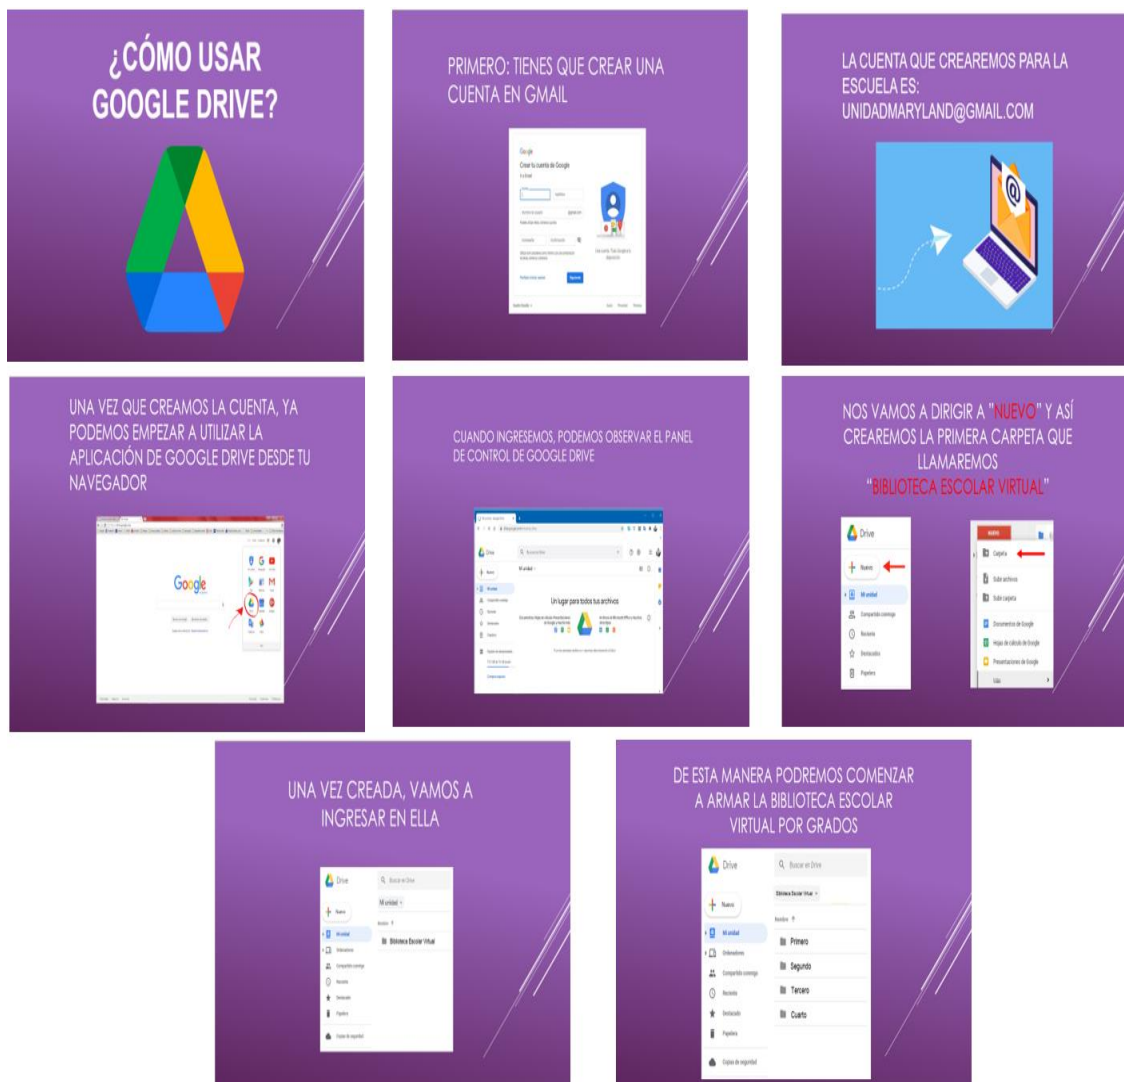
¿CÓMO USAR GOOGLE DRIVE?

PRIMERO: TIENES QUE CREAR UNA CUENTA EN GMAIL

Google
Crear tu cuenta de Google

Siguiente

LA CUENTA QUE CREAREMOS PARA LA ESCUELA ES: UNIDADMARYLAND@GMAIL.COM

UNA VEZ QUE CREAMOS LA CUENTA, YA PODEMOS EMPEZAR A UTILIZAR LA APLICACIÓN DE GOOGLE DRIVE DESDE TU NAVEGADOR

Google

CUANDO INGRESEMOS, PODEMOS OBSERVAR EL PANEL DE CONTROL DE GOOGLE DRIVE

Drive
Mi unidad
Un lugar para todos tus archivos

NOS VAMOS A DIRIGIR A "NUEVO" Y ASÍ CREAREMOS LA PRIMERA CARPETA QUE LLAMAREMOS "BIBLIOTECA ESCOLAR VIRTUAL"

Drive
Nuevo
Mi unidad
Compartido conmigo
Reciente
Destacado
Papelera

Carpeta
Subir archivos
Subir carpeta
Documentos de Google
Hojas de cálculo de Google
Presentaciones de Google
Más

UNA VEZ CREADA, VAMOS A INGRESAR EN ELLA

Drive
Buscar en Drive
Nuevo
Mi unidad
Ordenadores
Compartido conmigo
Reciente
Destacado
Papelera
Copias de seguridad
Nombre
Biblioteca Escolar Virtual

DE ESTA MANERA PODREMOS COMENZAR A ARMAR LA BIBLIOTECA ESCOLAR VIRTUAL POR GRADOS

Drive
Buscar en Drive
Biblioteca Escolar Virtual
Nuevo
Mi unidad
Ordenadores
Compartido conmigo
Reciente
Destacado
Papelera
Copias de seguridad
Nombre
Primero
Segundo
Tercero
Cuarto